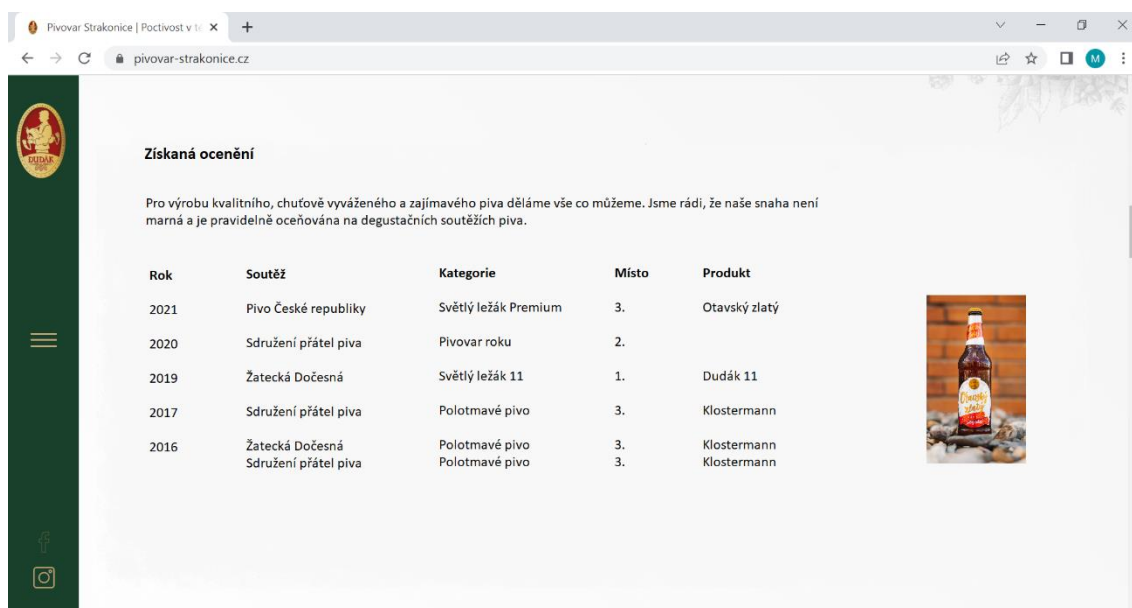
Pivovar Strakonice | Poctivost v t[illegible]

pivovar-strakonice.cz

M

DUDÁK

Získaná ocenění

Pro výrobu kvalitního, chuťově vyváženého a zajímavého piva děláme vše co můžeme. Jsme rádi, že naše snaha není marná a je pravidelně oceňována na degustačních soutěžích piva.

| Rok | Soutěž | Kategorie | Místo | Produkt |
|---|---|---|---|---|
| 2021 | Pivo České republiky | Světlý ležák Premium | 3. | Otavský zlatý |
| 2020 | Sdružení přátel piva | Pivovar roku | 2. | |
| 2019 | Žatecká Dočesná | Světlý ležák 11 | 1. | Dudák 11 |
| 2017 | Sdružení přátel piva | Polotmavé pivo | 3. | Klostermann |
| 2016 | Žatecká Dočesná<br>Sdružení přátel piva | Polotmavé pivo<br>Polotmavé pivo | 3.<br>3. | Klostermann<br>Klostermann |

Otavský zlatý